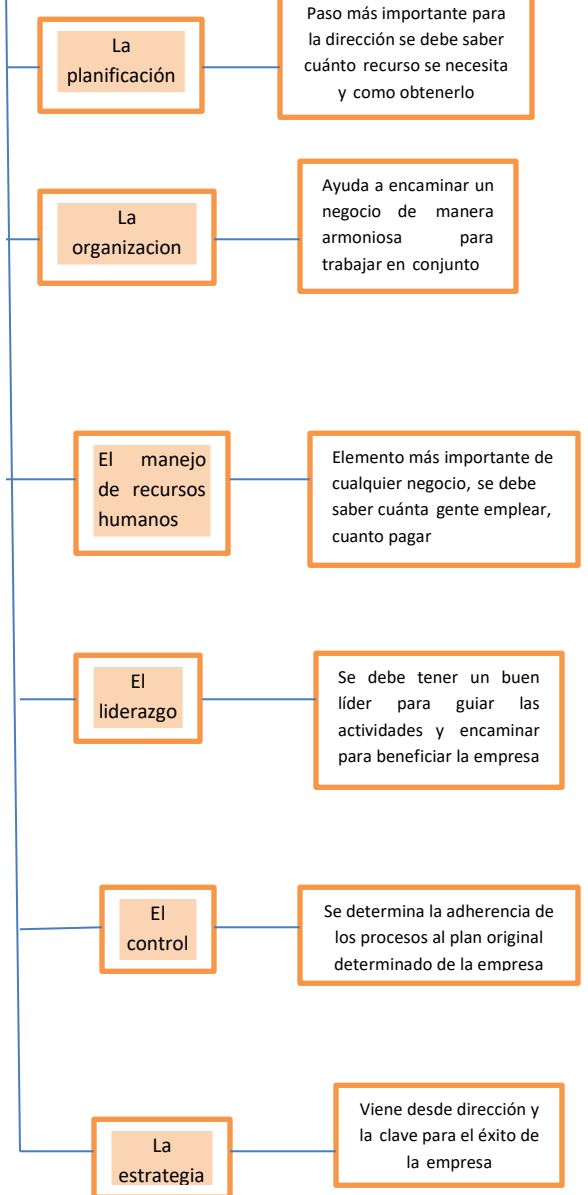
La planificación

Paso más importante para la dirección se debe saber cuánto recurso se necesita y como obtenerlo

La organizacion

Ayuda a encaminar un negocio de manera armoniosa para trabajar en conjunto

El manejo de recursos humanos

Elemento más importante de cualquier negocio, se debe saber cuánta gente emplear, cuanto pagar

El liderazgo

Se debe tener un buen líder para guiar las actividades y encaminar para beneficiar la empresa

El control

Se determina la adherencia de los procesos al plan original determinado de la empresa

La estrategia

Viene desde dirección y la clave para el éxito de la empresa